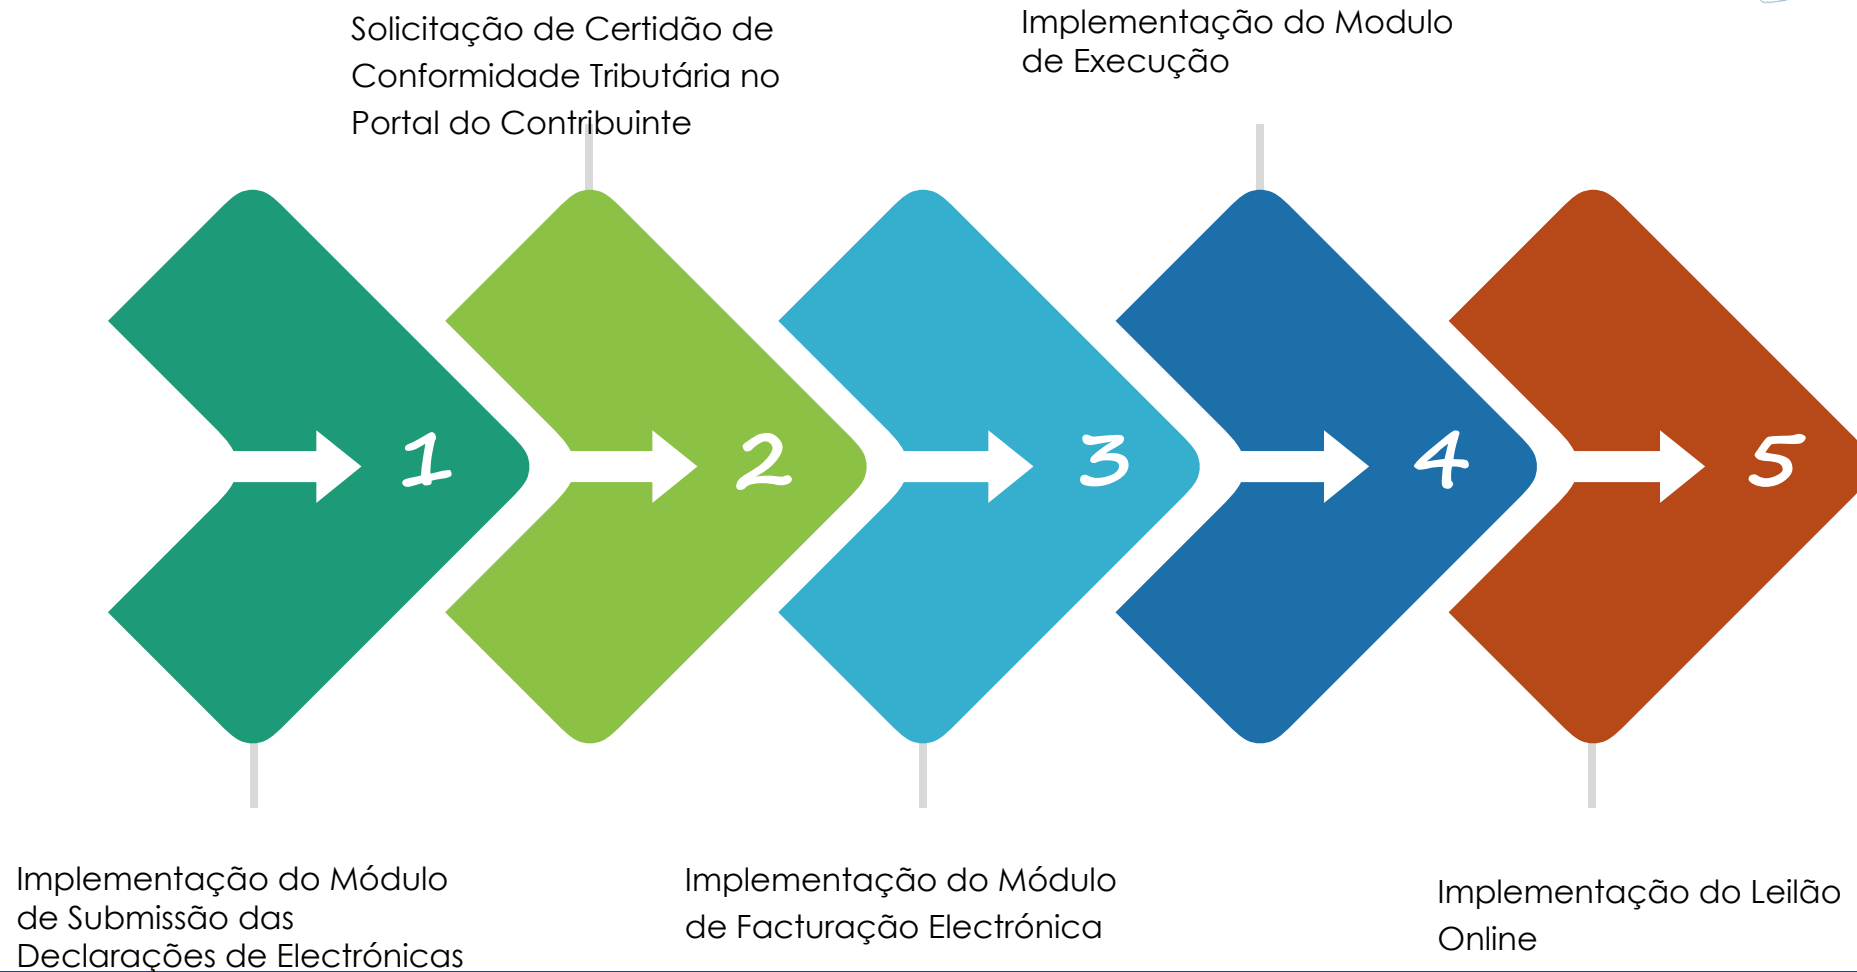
Solicitação de Certidão de Conformidade Tributária no Portal do Contribuinte

Implementação do Modulo de Execução

1

2

3

4

5

Implementação do Módulo de Submissão das Declarações de Electrónicas

Implementação do Módulo de Facturação Electrónica

Implementação do Leilão Online